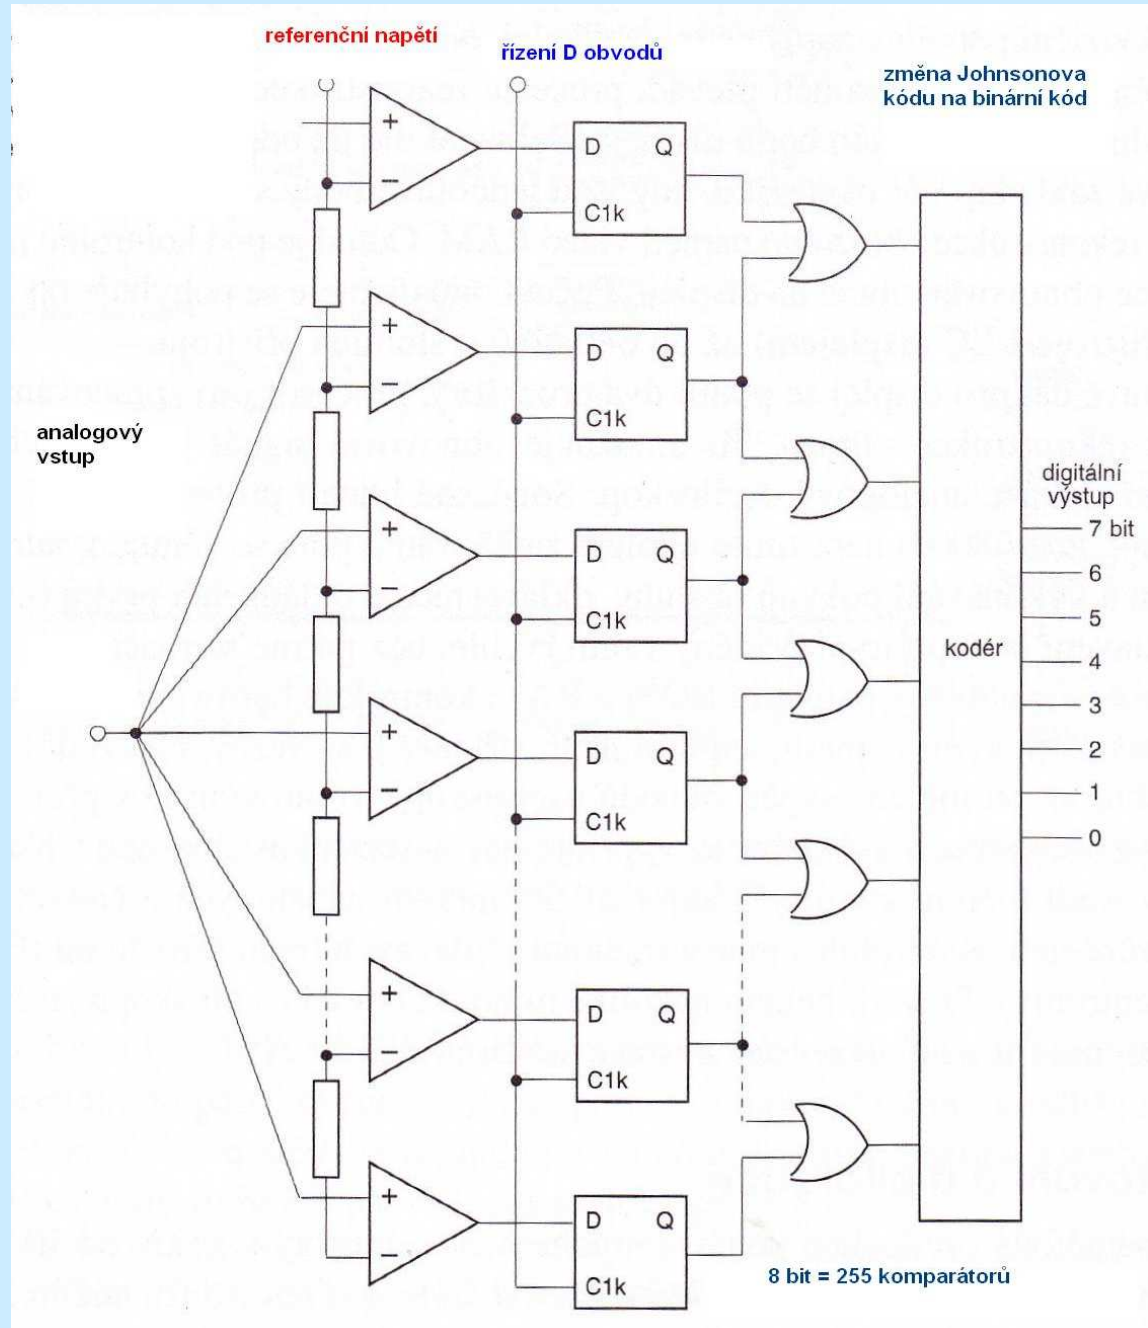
referenční napětí

řízení D obvodů

změna Johnsonova kódu na binární kód

analogový vstup

+
−
D Q
C1k

+
−
D Q
C1k

+
−
D Q
C1k

+
−
D Q
C1k

+
−
D Q
C1k

+
−
D Q
C1k

kodér

digitální výstup
7 bit
6
5
4
3
2
1
0

8 bit = 255 komparátorů